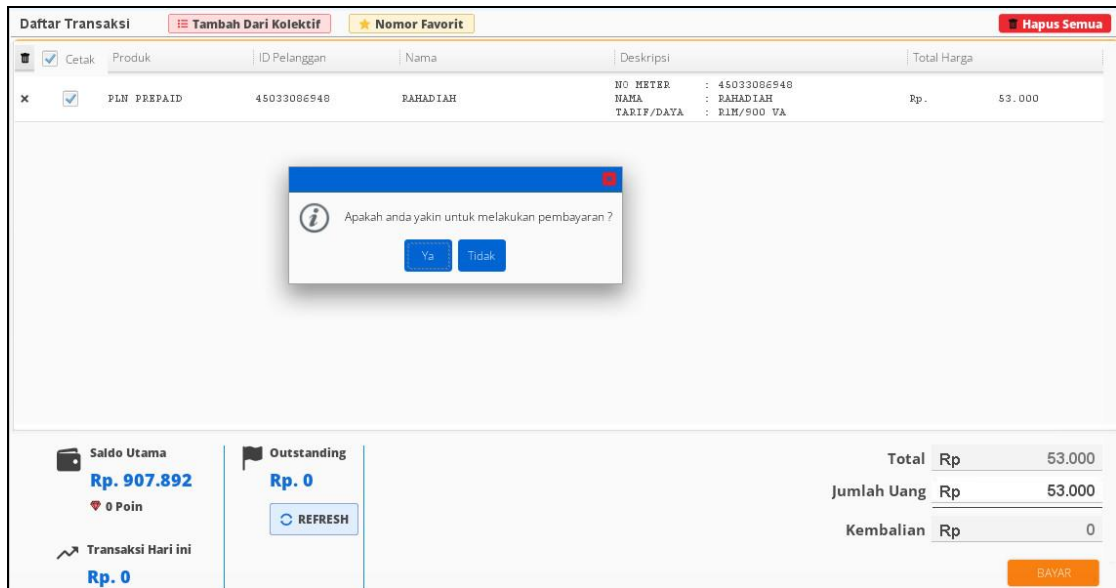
Daftar Transaksi
Tambah Dari Kolektif
Nomor Favorit
Hapus Semua

| | Cetak | Produk | ID Pelanggan | Nama | Deskripsi | Total Harga | |
|---|---|---|---|---|---|---|---|
| × | | PLN PREPAID | 45033086948 | RAHADIAH | NO METER : 45033086948 NAMA : RAHADIAH TARIF/DAYA : R1M/900 VA | Rp. | 53.000 |

Apakah anda yakin untuk melakukan pembayaran ?
Ya
Tidak

Saldo Utama
Rp. 907.892
0 Poin

Outstanding
Rp. 0
REFRESH

Transaksi Hari ini
Rp. 0

Total Rp 53.000
Jumlah Uang Rp 53.000
Kembalian Rp 0
BAYAR